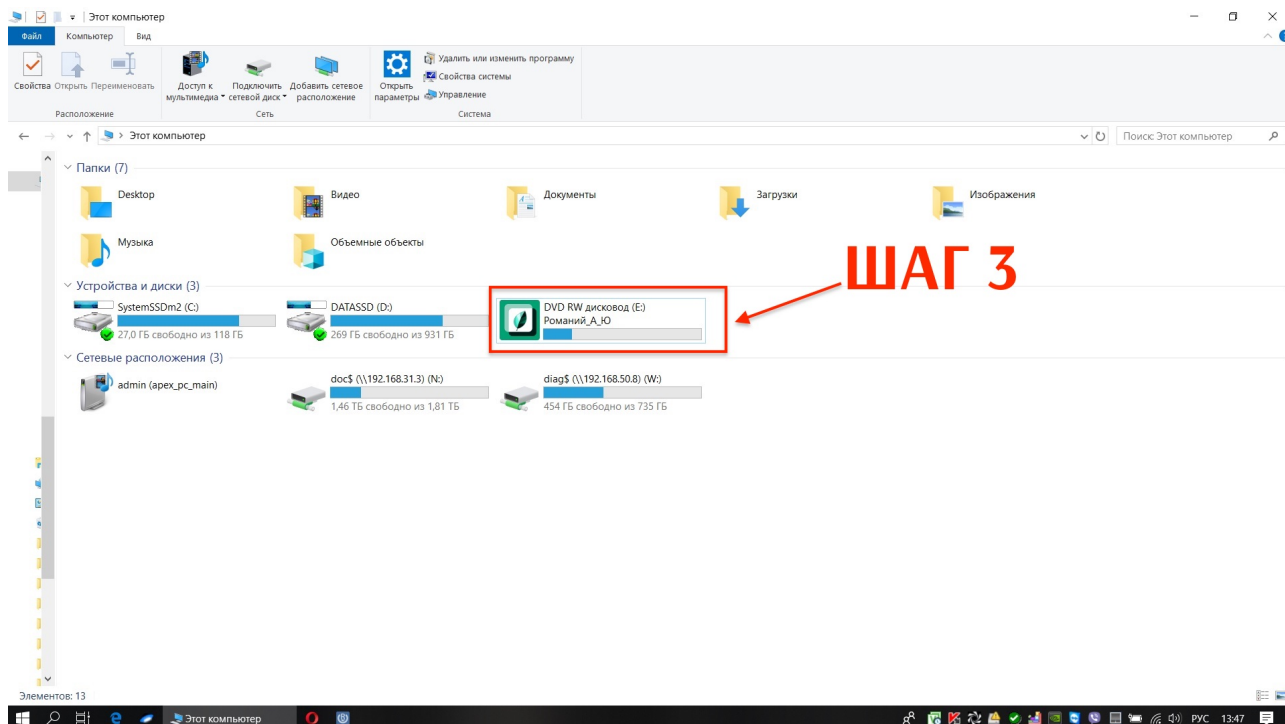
Этот компьютер

Файл Компьютер Вид

Свойства Открыть Переименовать
Расположение

Доступ к мультимедиа Подключить сетевой диск Добавить сетевое расположение
Сеть

Открыть параметры
Удалить или изменить программу
Свойства системы
Управление
Система

Этот компьютер
Поиск: Этот компьютер

Папки (7)

Desktop
Видео
Документы
Загрузки
Изображения
Музыка
Объемные объекты

Устройства и диски (3)

SystemSSDm2 (C:)
27,0 ГБ свободно из 118 ГБ
DATASSD (D:)
269 ГБ свободно из 931 ГБ
DVD RW дисковод (E:)
Романий_А_Ю

ШАГ 3

Сетевые расположения (3)

admin (apex_pc_main)
doc$ (\\192.168.31.3) (N:)
1,46 ТБ свободно из 1,81 ТБ
diag$ (\\192.168.50.8) (W:)
454 ГБ свободно из 735 ГБ

Элементов: 13

Этот компьютер

РУС 13:47